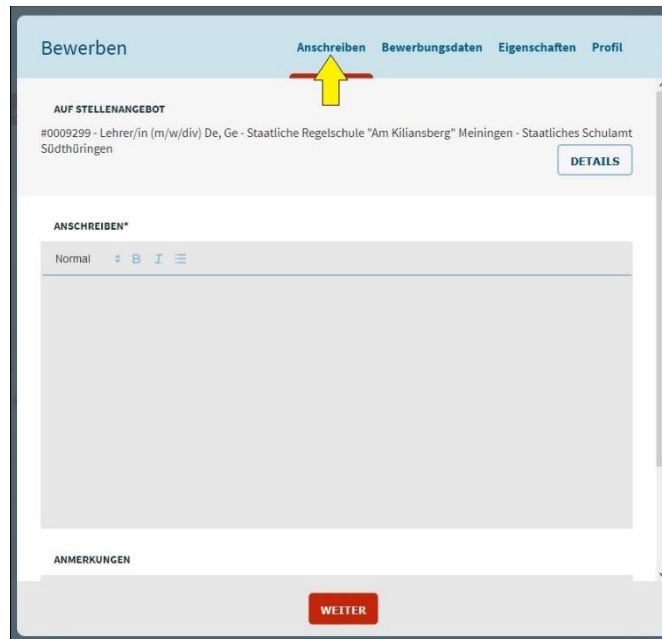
Bewerben

Anschreiben Bewerbungsdaten Eigenschaften Profil

AUF STELLENANGEBOT

#0009299 - Lehrer/in (m/w/div) De, Ge - Staatliche Regelschule "Am Kiliansberg" Meiningen - Staatliches Schulamt Südthüringen

DETAILS

ANSCHREIBEN*

Normal B I

ANMERKUNGEN

WEITER